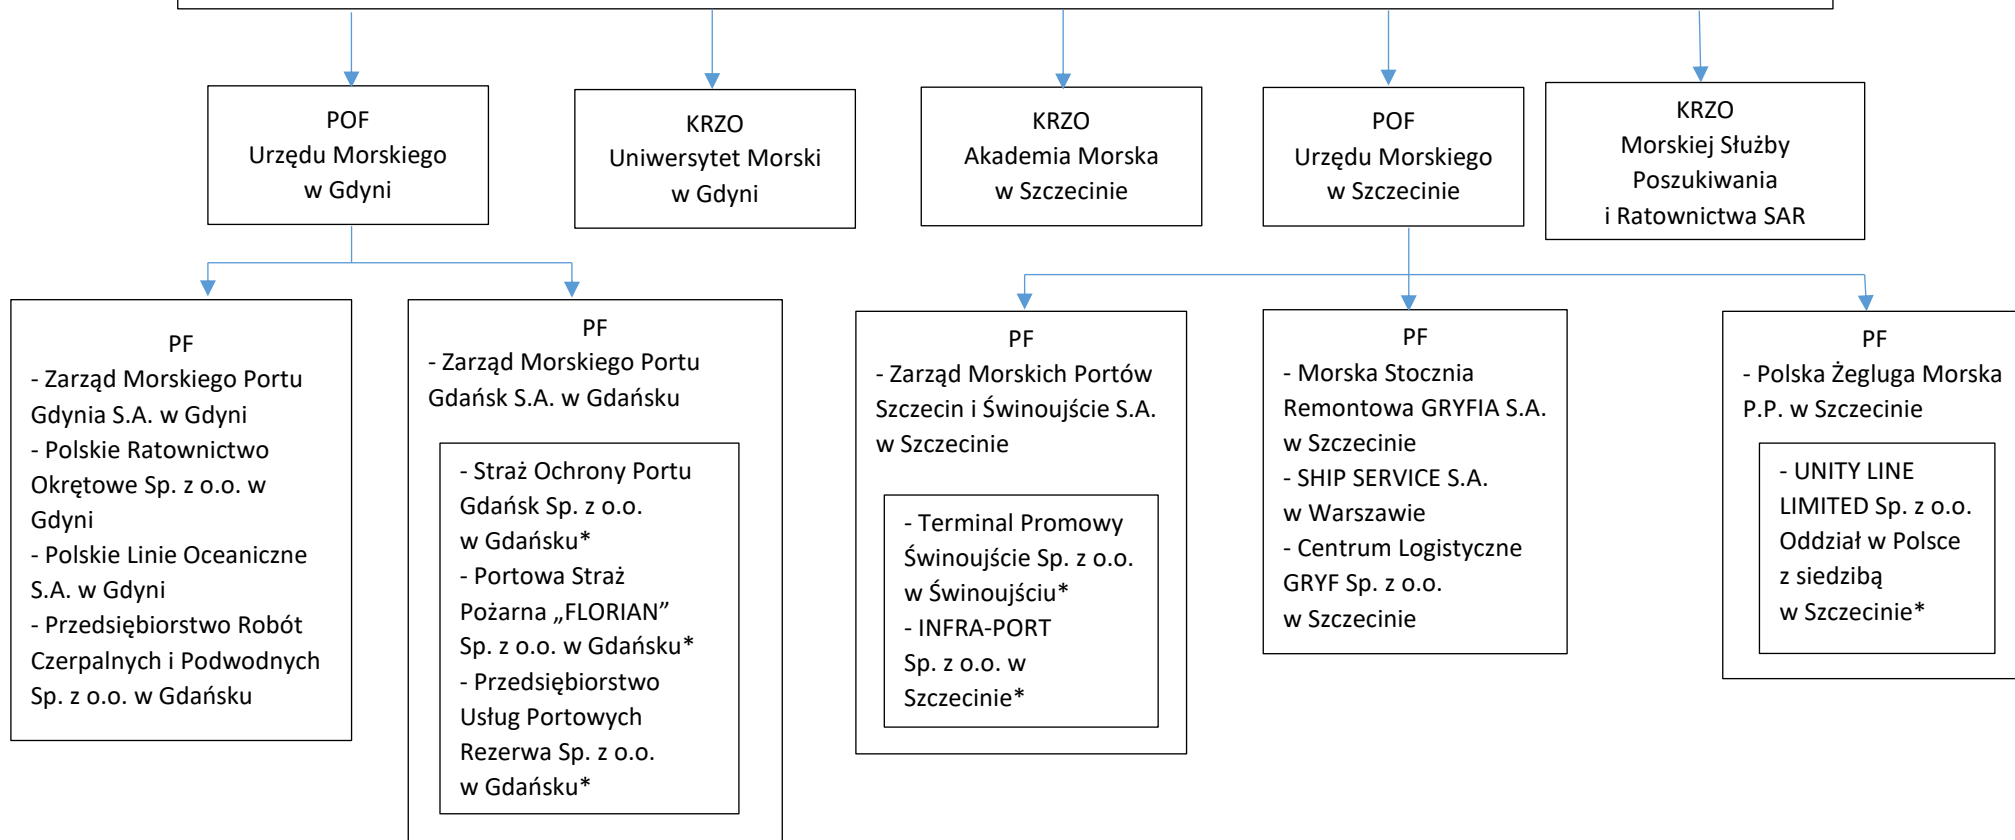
POF
Urzędu Morskiego
w Gdyni

KRZO
Uniwersytet Morski
w Gdyni

KRZO
Akademia Morska
w Szczecinie

POF
Urzędu Morskiego
w Szczecinie

KRZO
Morskiej Służby
Poszukiwania
i Ratownictwa SAR

PF
- Zarząd Morskiego Portu Gdynia S.A. w Gdyni
- Polskie Ratownictwo Okrętowe Sp. z o.o. w Gdyni
- Polskie Linie Oceaniczne S.A. w Gdyni
- Przedsiębiorstwo Robót Czerpalnych i Podwodnych Sp. z o.o. w Gdańsku

PF
- Zarząd Morskiego Portu Gdańsk S.A. w Gdańsku

- Straż Ochrony Portu Gdańsk Sp. z o.o. w Gdańsku*
- Portowa Straż Pożarna „FLORIAN" Sp. z o.o. w Gdańsku*
- Przedsiębiorstwo Usług Portowych Rezerwa Sp. z o.o. w Gdańsku*

PF
- Zarząd Morskich Portów Szczecin i Świnoujście S.A. w Szczecinie

- Terminal Promowy Świnoujście Sp. z o.o. w Świnoujściu*
- INFRA-PORT Sp. z o.o. w Szczecinie*

PF
- Morska Stocznia Remontowa GRYFIA S.A. w Szczecinie
- SHIP SERVICE S.A. w Warszawie
- Centrum Logistyczne GRYF Sp. z o.o. w Szczecinie

PF
- Polska Żegluga Morska P.P. w Szczecinie

- UNITY LINE LIMITED Sp. z o.o. Oddział w Polsce z siedzibą w Szczecinie*